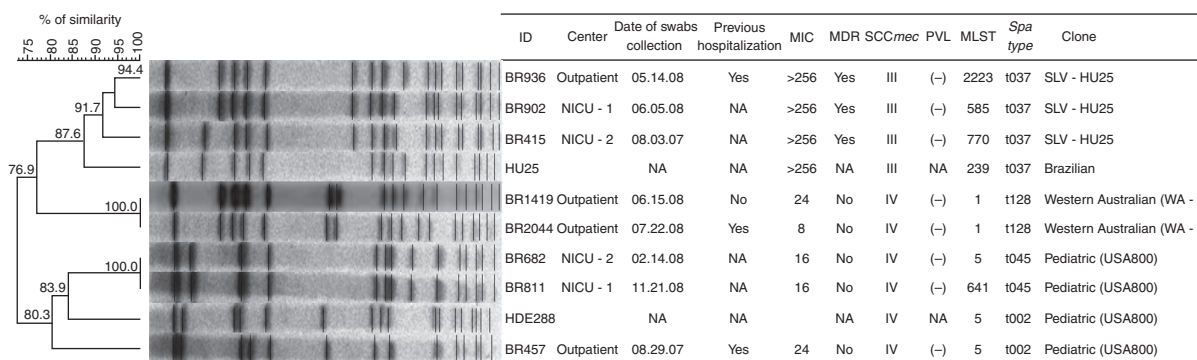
% of similarity

75 80 85 90 95 100

94.4

91.7

87.6

76.9

100.0

100.0

83.9

80.3

| ID | Center | Date of swabs collection | Previous hospitalization | MIC | MDR | SCC*mec* | PVL | MLST | *Spa type* | Clone |
|---|---|---|---|---|---|---|---|---|---|---|
| BR936 | Outpatient | 05.14.08 | Yes | >256 | Yes | III | (–) | 2223 | t037 | SLV - HU25 |
| BR902 | NICU - 1 | 06.05.08 | NA | >256 | Yes | III | (–) | 585 | t037 | SLV - HU25 |
| BR415 | NICU - 2 | 08.03.07 | NA | >256 | Yes | III | (–) | 770 | t037 | SLV - HU25 |
| HU25 | | NA | NA | >256 | NA | III | NA | 239 | t037 | Brazilian |
| BR1419 | Outpatient | 06.15.08 | No | 24 | No | IV | (–) | 1 | t128 | Western Australian (WA - |
| BR2044 | Outpatient | 07.22.08 | Yes | 8 | No | IV | (–) | 1 | t128 | Western Australian (WA - |
| BR682 | NICU - 2 | 02.14.08 | NA | 16 | No | IV | (–) | 5 | t045 | Pediatric (USA800) |
| BR811 | NICU - 1 | 11.21.08 | NA | 16 | No | IV | (–) | 641 | t045 | Pediatric (USA800) |
| HDE288 | | NA | NA | | NA | IV | NA | 5 | t002 | Pediatric (USA800) |
| BR457 | Outpatient | 08.29.07 | Yes | 24 | No | IV | (–) | 5 | t002 | Pediatric (USA800) |